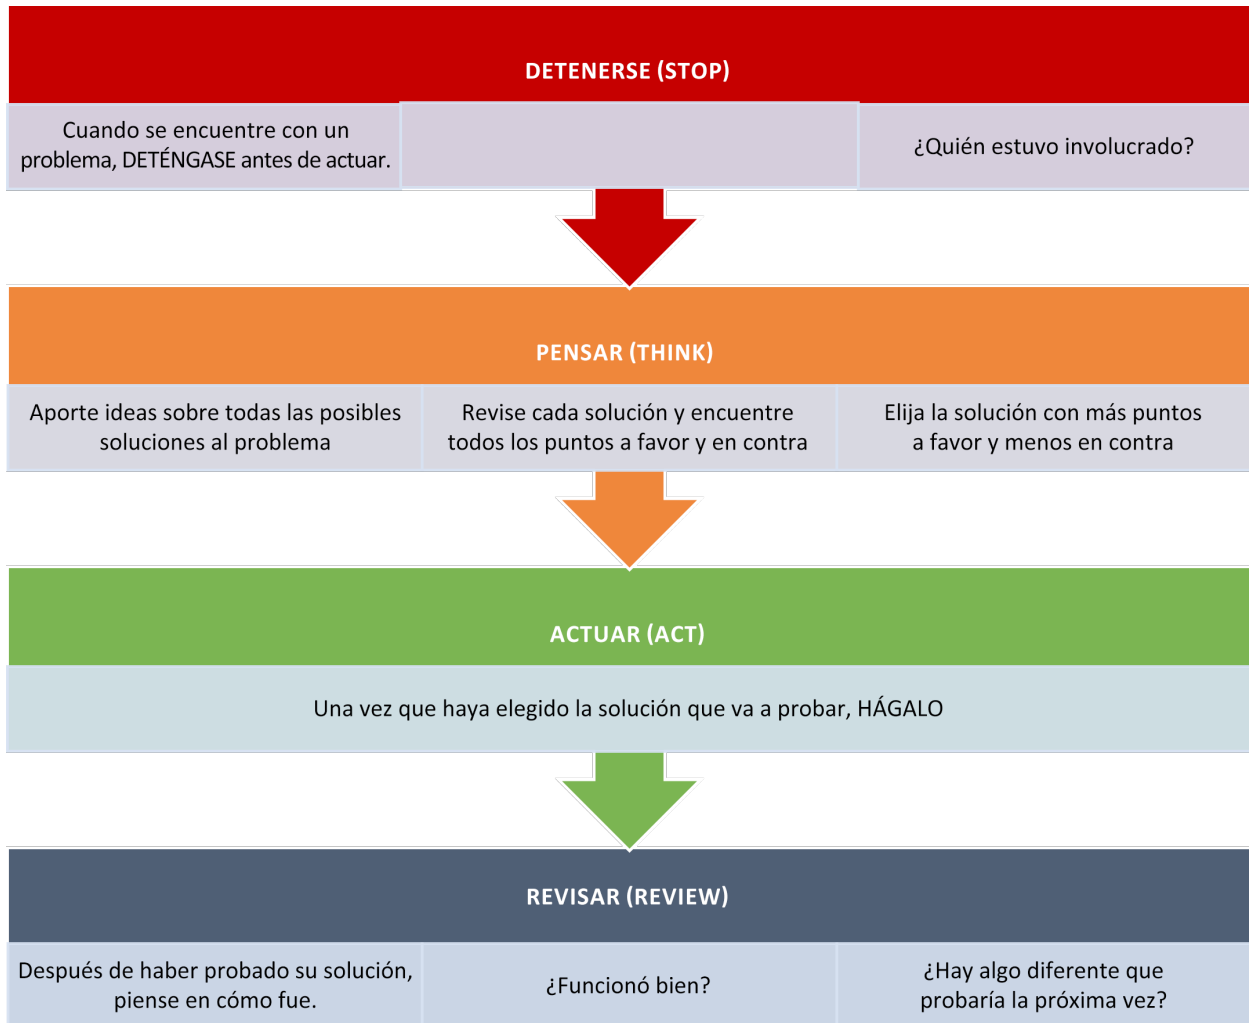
DETENERSE (STOP)

Cuando se encuentre con un problema, DETÉNGASE antes de actuar.

¿Quién estuvo involucrado?

PENSAR (THINK)

Aporte ideas sobre todas las posibles soluciones al problema

Revise cada solución y encuentre todos los puntos a favor y en contra

Elija la solución con más puntos a favor y menos en contra

ACTUAR (ACT)

Una vez que haya elegido la solución que va a probar, HÁGALO

REVISAR (REVIEW)

Después de haber probado su solución, piense en cómo fue.

¿Funcionó bien?

¿Hay algo diferente que probaría la próxima vez?